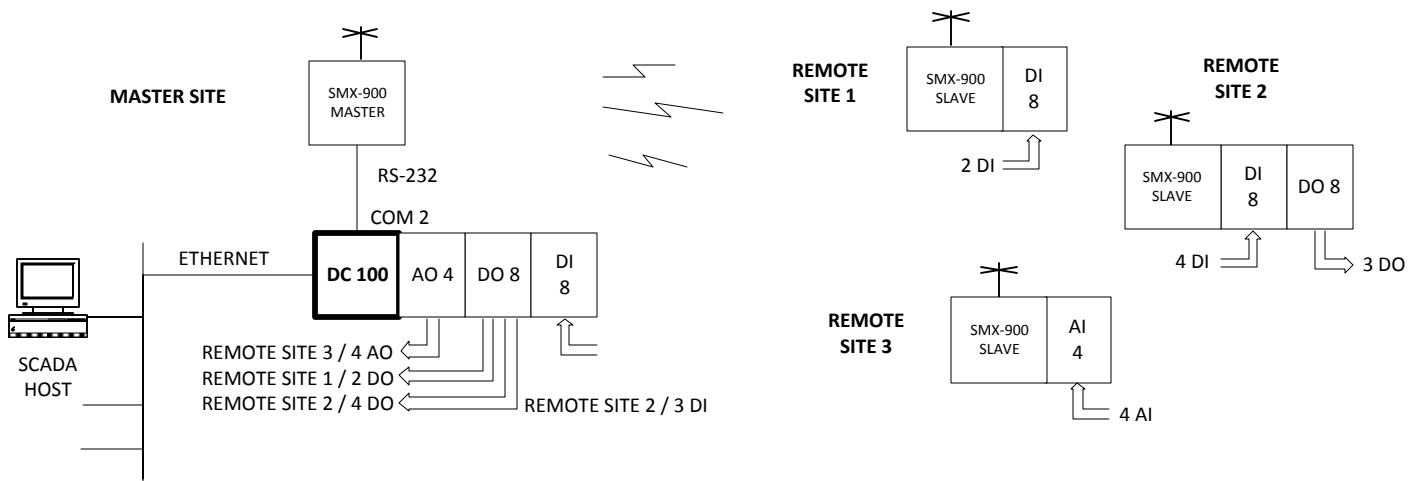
MASTER SITE

SMX-900 MASTER

RS-232

COM 2

ETHERNET

DC 100

AO 4

DO 8

DI 8

SCADA HOST

REMOTE SITE 3 / 4 AO
REMOTE SITE 1 / 2 DO
REMOTE SITE 2 / 4 DO

REMOTE SITE 2 / 3 DI

REMOTE SITE 1

SMX-900 SLAVE

DI 8

2 DI

REMOTE SITE 2

SMX-900 SLAVE

DI 8

DO 8

4 DI

3 DO

REMOTE SITE 3

SMX-900 SLAVE

AI 4

4 AI